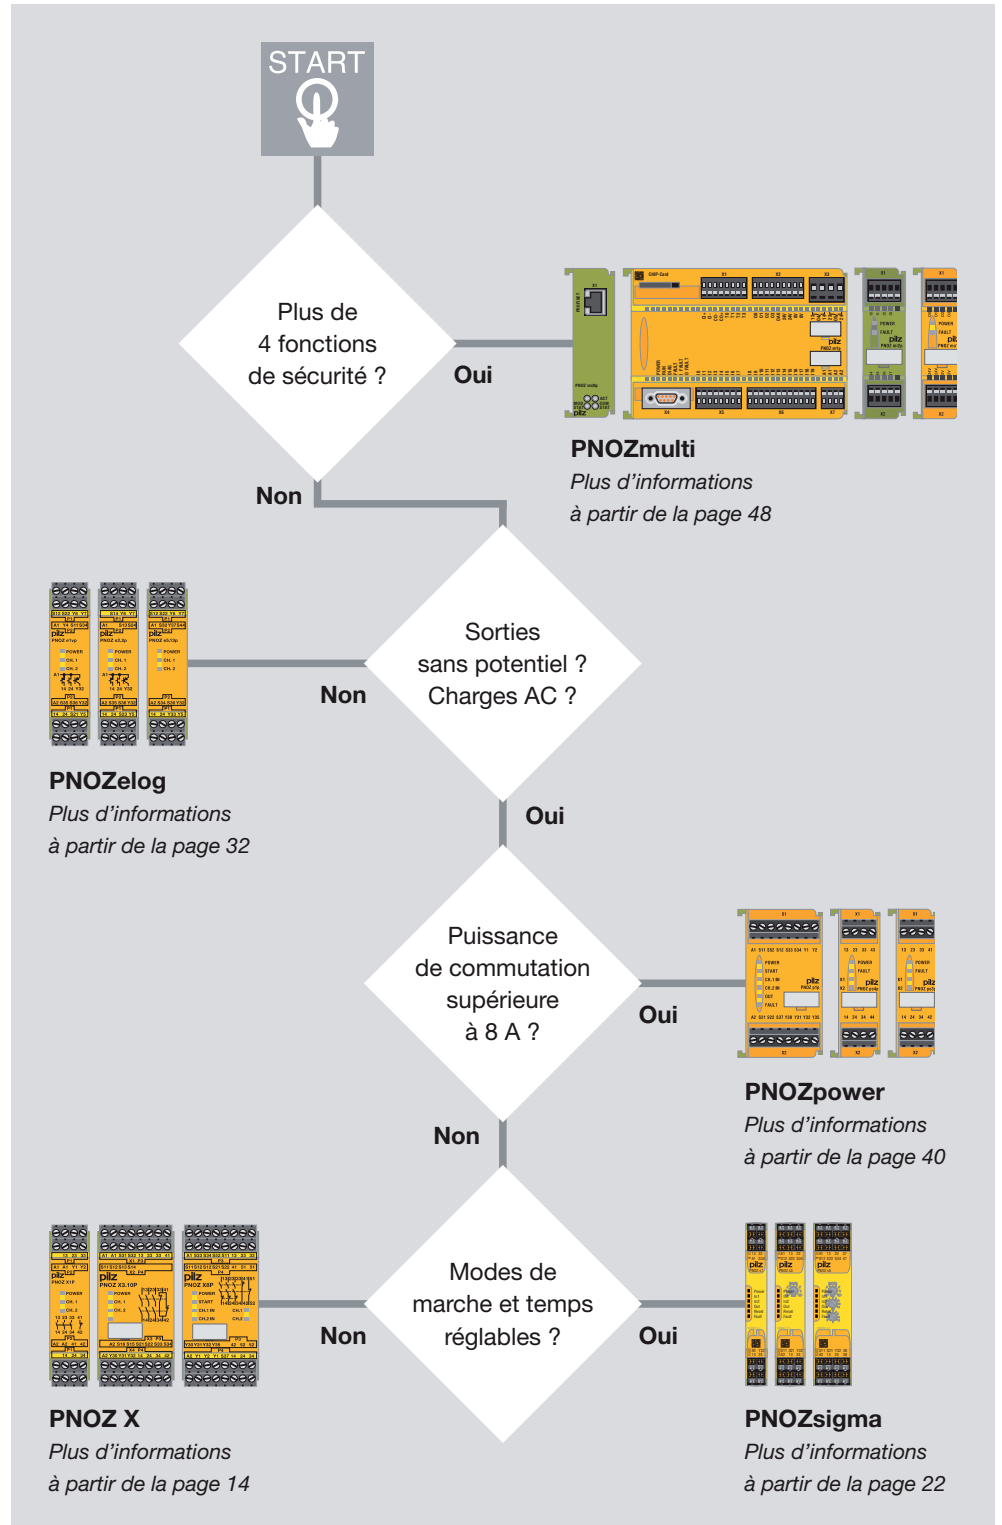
START

Plus de 4 fonctions de sécurité ?

Oui

PNOZmulti
Plus d’informations à partir de la page 48

Non

Sorties sans potentiel ? Charges AC ?

Non

PNOZelog
Plus d’informations à partir de la page 32

Oui

Puissance de commutation supérieure à 8 A ?

Oui

PNOZpower
Plus d’informations à partir de la page 40

Non

Modes de marche et temps réglables ?

Non

Oui

PNOZ X
Plus d’informations à partir de la page 14

PNOZsigma
Plus d’informations à partir de la page 22